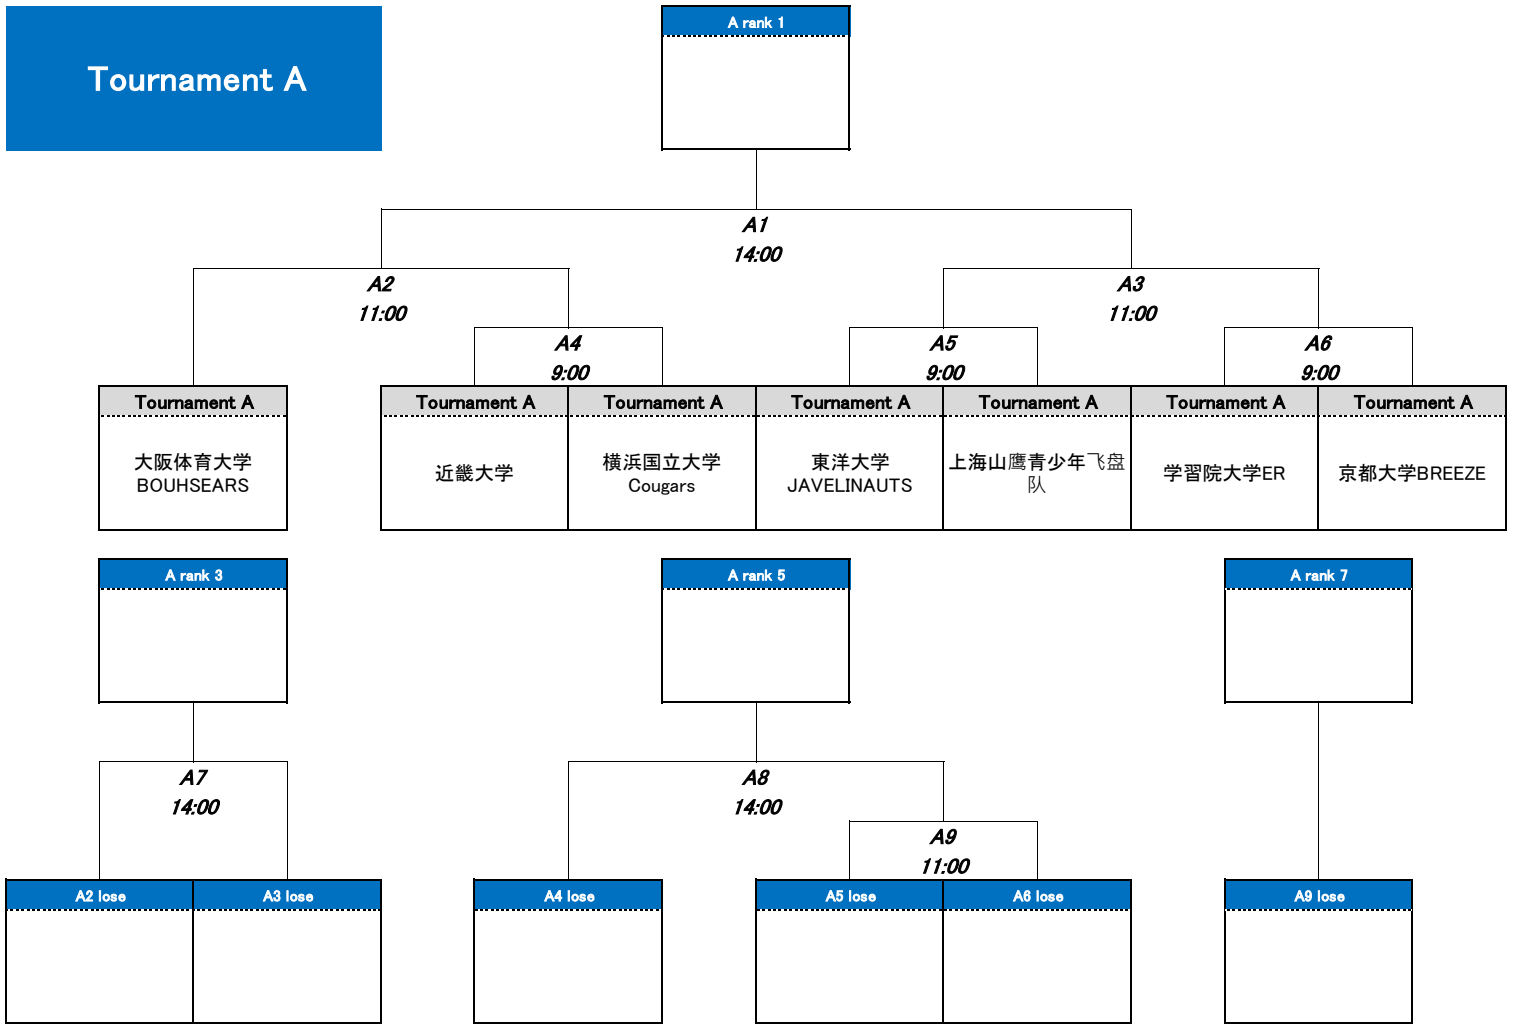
Tournament A

A rank 1

A1
14:00

A2
11:00

A3
11:00

A4
9:00

A5
9:00

A6
9:00

Tournament A
大阪体育大学
BOUHSEARS

Tournament A
近畿大学

Tournament A
横浜国立大学
Cougars

Tournament A
東洋大学
JAVELINAUTS

Tournament A
上海山鹰青少年飞盘队

Tournament A
学習院大学ER

Tournament A
京都大学BREEZE

A rank 3

A rank 5

A rank 7

A7
14:00

A8
14:00

A9
11:00

A2 lose

A3 lose

A4 lose

A5 lose

A6 lose

A9 lose